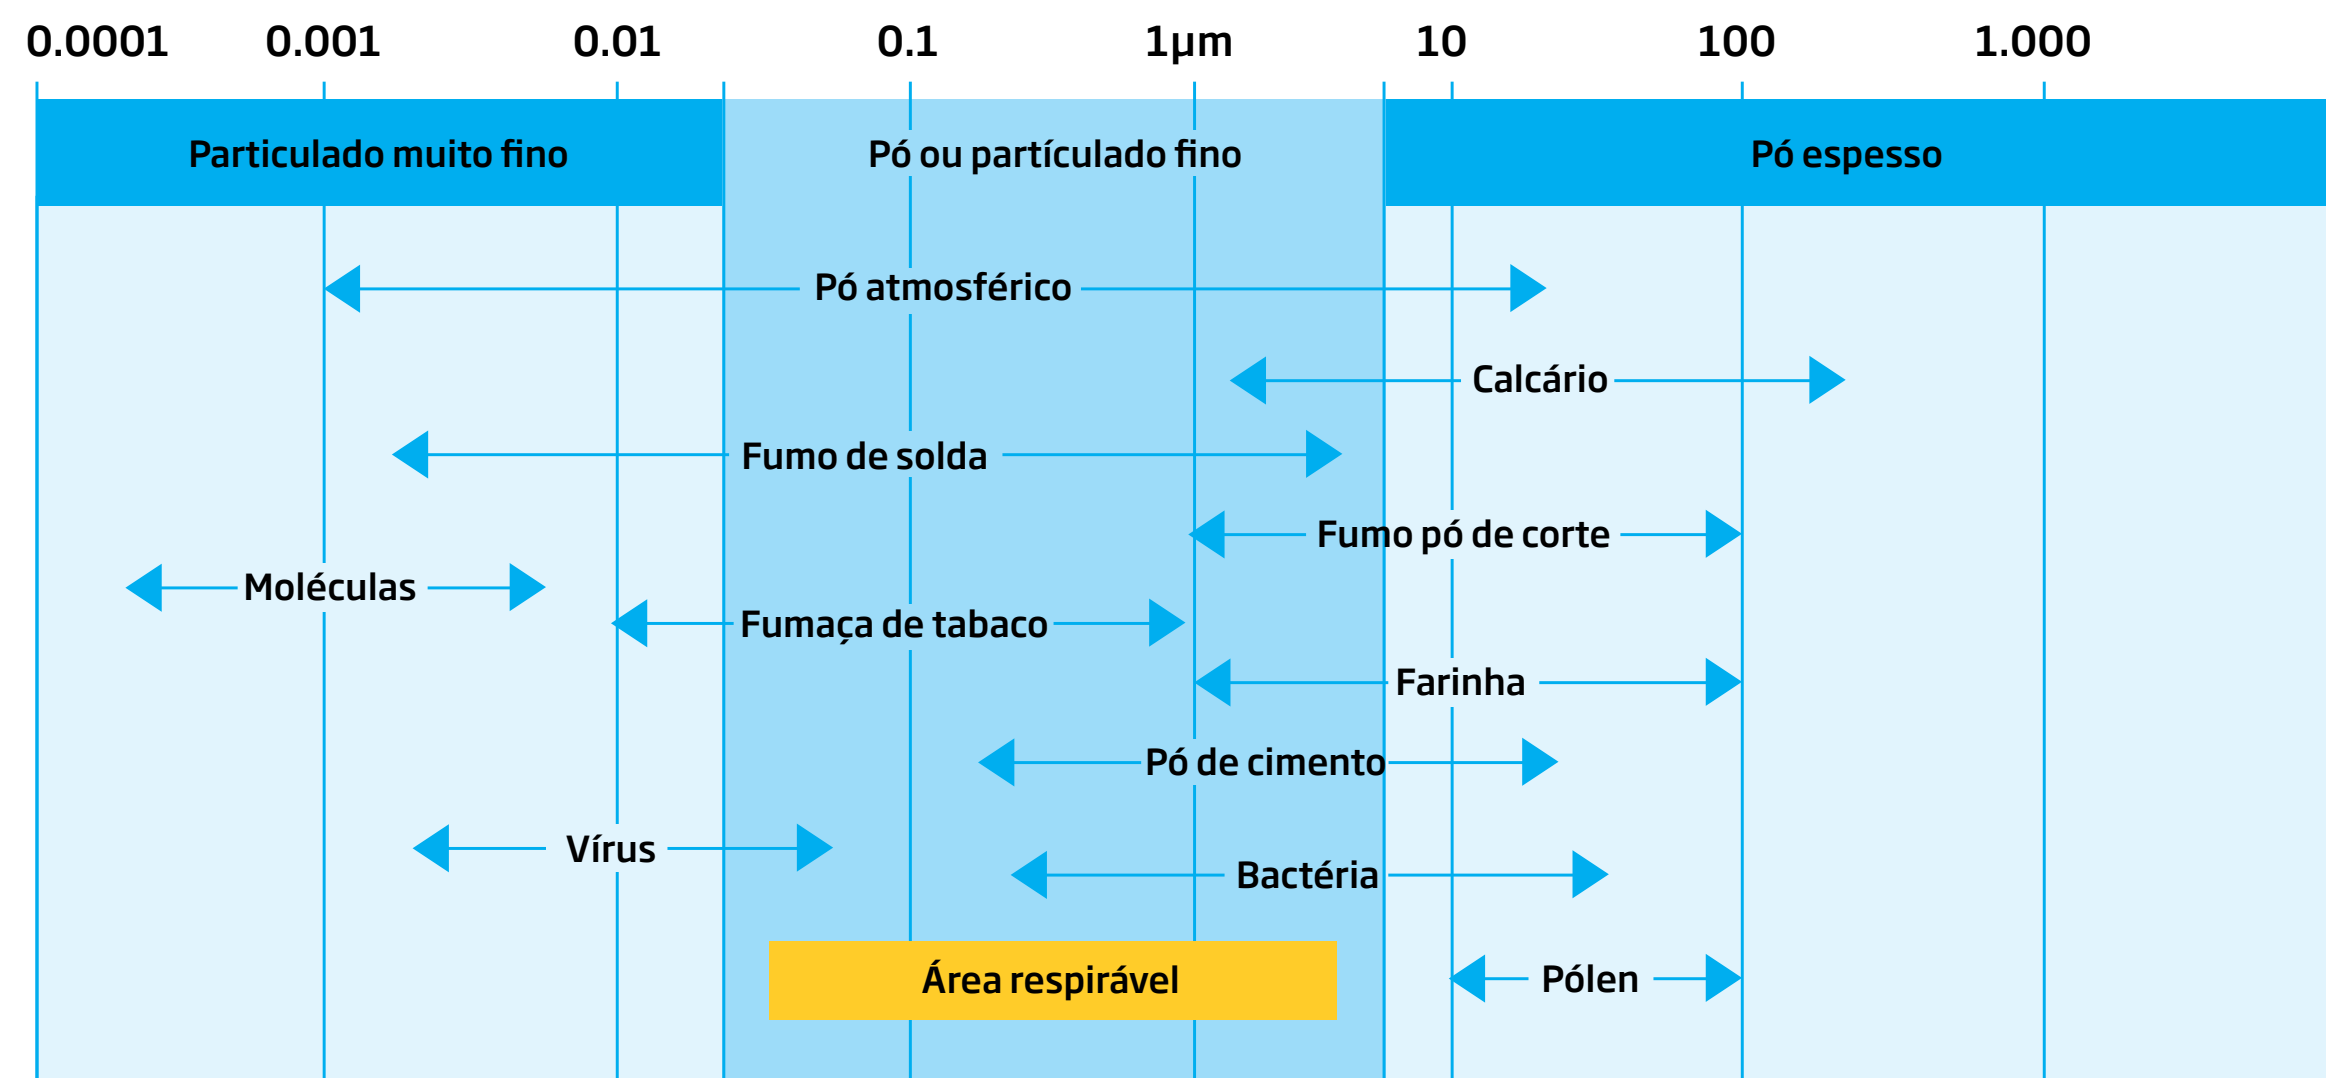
0.0001 0.001 0.01 0.1 1µm 10 100 1.000

Particulado muito fino
Pó ou partículado fino
Pó espesso

Pó atmosférico
Calcário
Fumo de solda
Fumo pó de corte
Moléculas
Fumaça de tabaco
Farinha
Pó de cimento
Vírus
Bactéria
Área respirável
Pólen